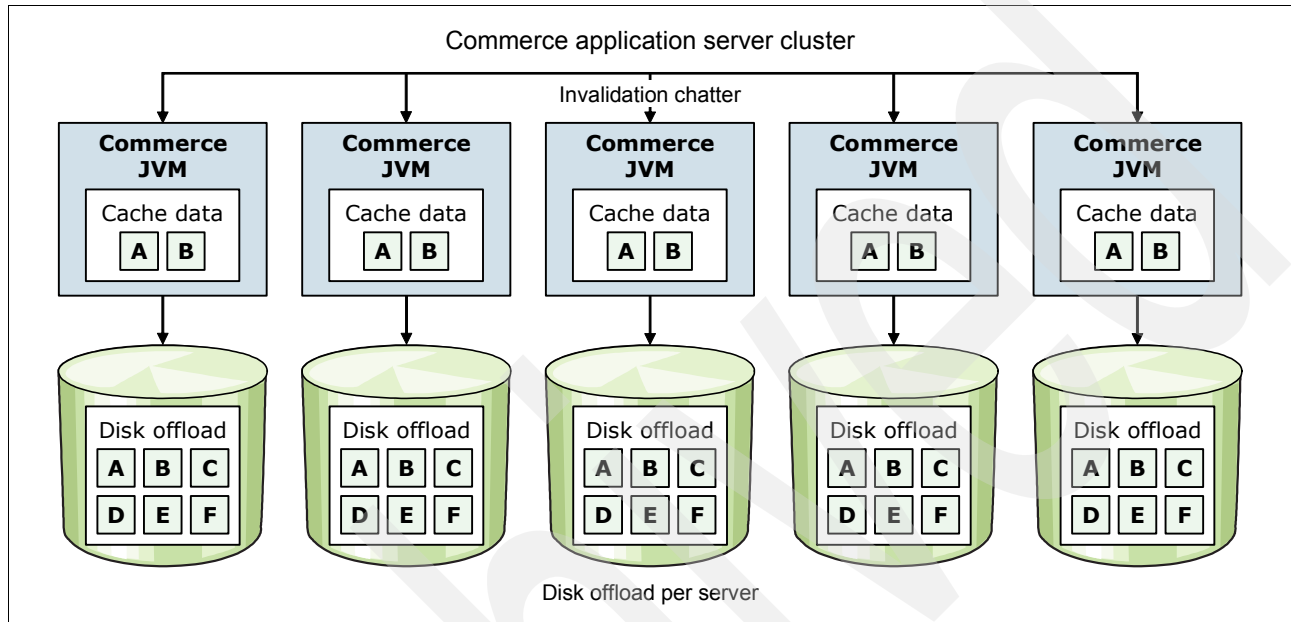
Commerce application server cluster

Invalidation chatter

Commerce JVM

Cache data

A B

Commerce JVM

Cache data

A B

Commerce JVM

Cache data

A B

Commerce JVM

Cache data

A B

Commerce JVM

Cache data

A B

Disk offload

A B C
D E F

Disk offload

A B C
D E F

Disk offload

A B C
D E F

Disk offload

A B C
D E F

Disk offload

A B C
D E F

Disk offload per server